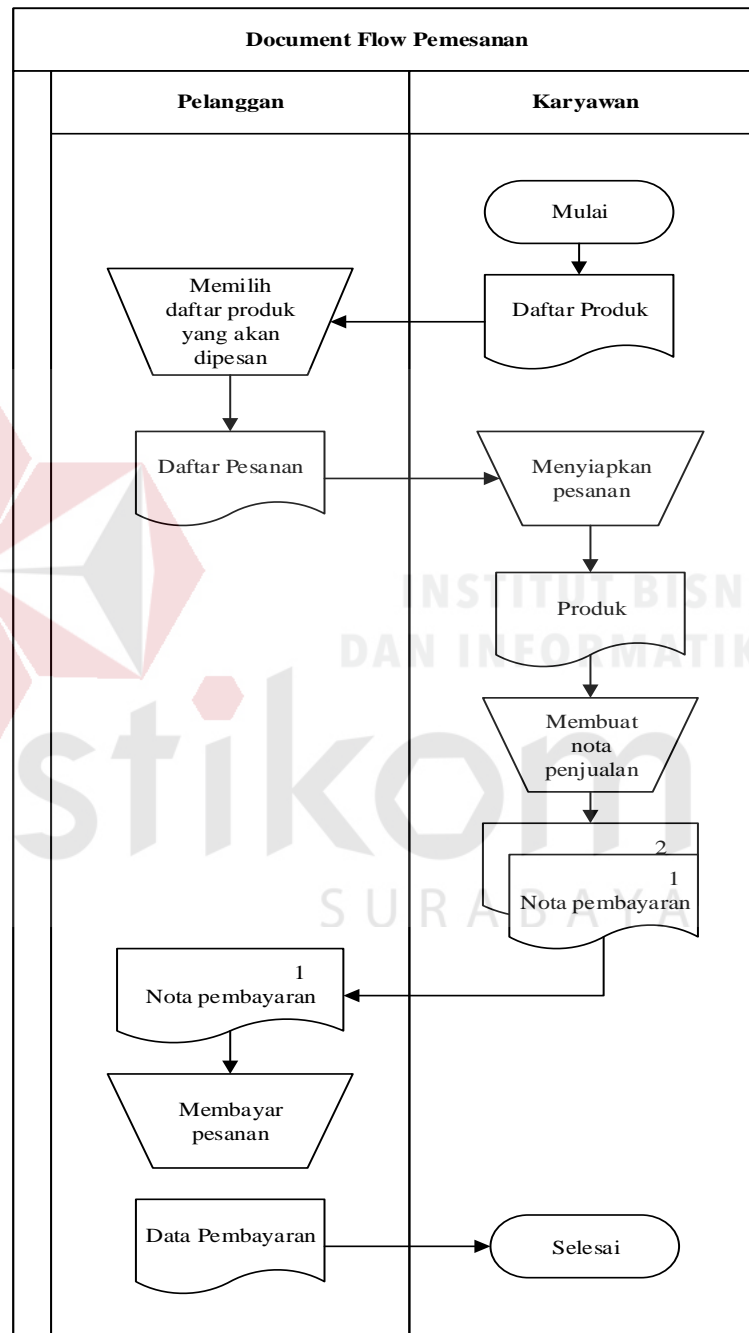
Document Flow Pemesanan

Pelanggan

Karyawan

Mulai

Memilih daftar produk yang akan dipesan

Daftar Produk

Daftar Pesanan

Menyiapkan pesanan

Produk

Membuat nota penjualan

2

1

Nota pembayaran

1

Nota pembayaran

Membayar pesanan

Data Pembayaran

Selesai

INSTITUT BISNIS DAN INFORMATIKA

stikom

SURABAYA